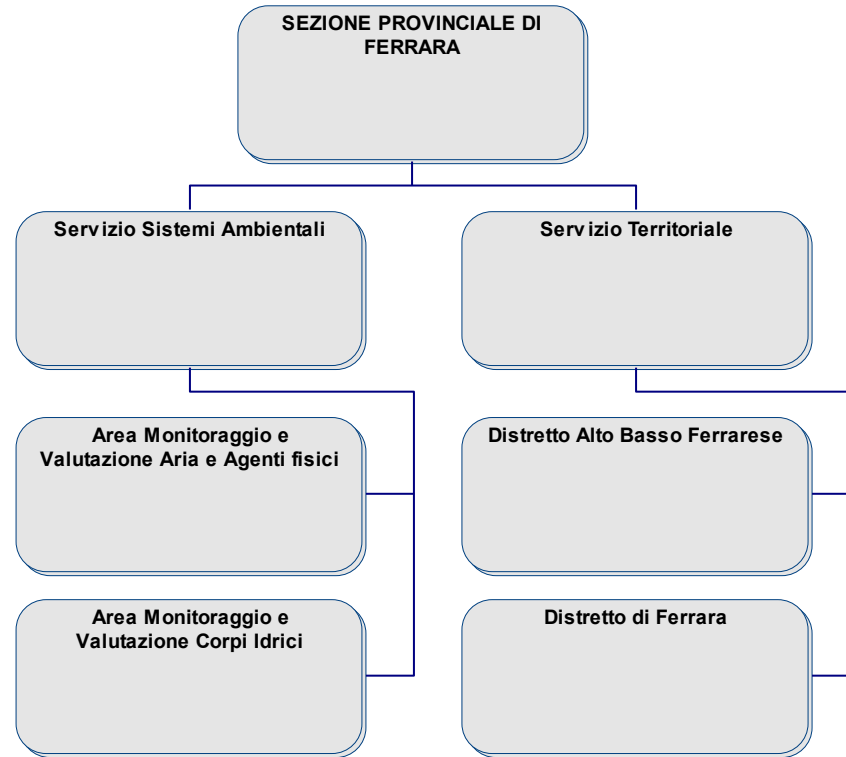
SEZIONE PROVINCIALE DI FERRARA

Servizio Sistemi Ambientali

Servizio Territoriale

Area Monitoraggio e Valutazione Aria e Agenti fisici

Distretto Alto Basso Ferrarese

Area Monitoraggio e Valutazione Corpi Idrici

Distretto di Ferrara